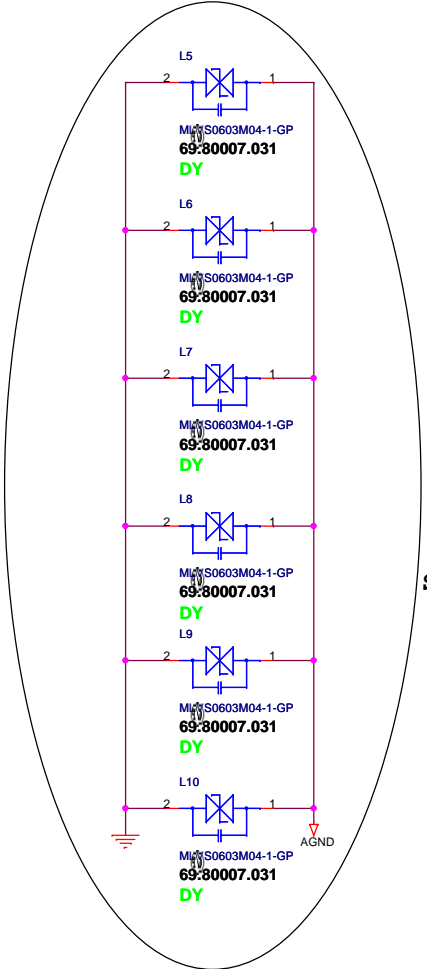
L5
2
1
MLVS0603M04-1-GP
69.80007.031
DY

L6
2
1
MLVS0603M04-1-GP
69.80007.031
DY

L7
2
1
MLVS0603M04-1-GP
69.80007.031
DY

L8
2
1
MLVS0603M04-1-GP
69.80007.031
DY

L9
2
1
MLVS0603M04-1-GP
69.80007.031
DY

L10
2
1
AGND
MLVS0603M04-1-GP
69.80007.031
DY

S